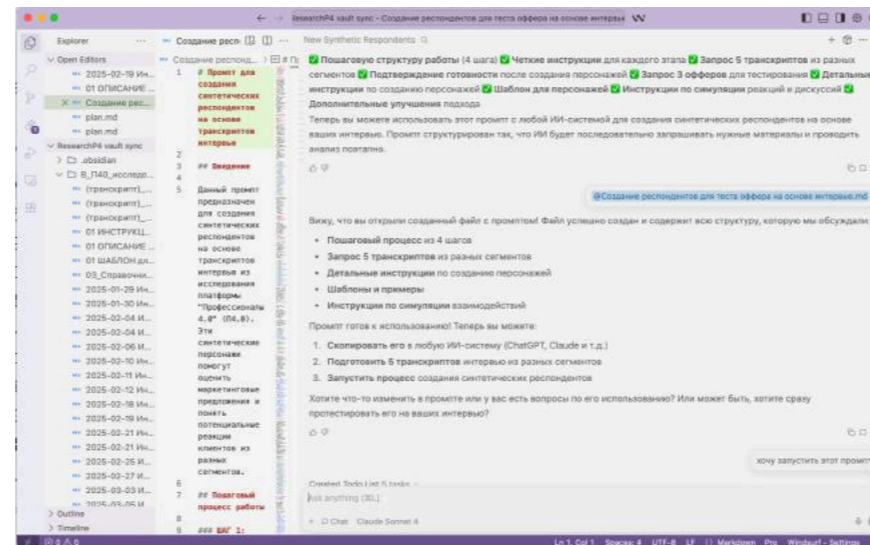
ResearchP4 vault sync - Создание респондентов для теста оффера на основе интервью

Explorer ···
Open Editors
2025-02-19 Ин...
01 ОПИСАНИЕ ...
× Создание рес...
plan.md
plan.md
ResearchP4 vault sync
.obsidian
8_П40_исследо...
(транскрипт)_...
(транскрипт)_...
(транскрипт)_...
01 ИНСТРУКЦ...
01 ОПИСАНИЕ ...
01 ШАБЛОН дл...
03_Справочни...
2025-01-29 Ин...
2025-01-30 Ин...
2025-02-04 И...
2025-02-04 И...
2025-02-06 И...
2025-02-10 Ин...
2025-02-12 Ин...
2025-02-18 Ин...
2025-02-19 Ин...
2025-02-21 Ин...
2025-02-21 Ин...
2025-02-25 И...
2025-02-27 И...
2025-03-03 И...
2025-03-05 И...
Outline
Timeline

Создание респ... Создание респонд...

1 # Промпт для создания синтетических респондентов на основе транскриптов интервью
2
3 ## Введение
4
5 Данный промпт предназначен для создания синтетических респондентов на основе транскриптов интервью из исследования платформы "Профессионалы 4.0" (П4.0). Эти синтетические персонажи помогут оценить маркетинговые предложения и понять потенциальные реакции клиентов из разных сегментов.
6
7 ## Подготовка процесс работы
8
9 ### ШАГ 1:

New Synthetic Respondents

✅ Пошаговую структуру работы (4 шага) ✅ Четкие инструкции для каждого этапа ✅ Запрос 5 транскриптов из разных сегментов ✅ Подтверждение готовности после создания персонажей ✅ Запрос 3 офферов для тестирования ✅ Детальные инструкции по созданию персонажей ✅ Шаблон для персонажей ✅ Инструкции по симуляции реакций и дискуссий ✅ Дополнительные улучшения подхода

Теперь вы можете использовать этот промпт с любой ИИ-системой для создания синтетических респондентов на основе ваших интервью. Промпт структурирован так, что ИИ будет последовательно запрашивать нужные материалы и проводить анализ поэтапно.

@Создание респондентов для теста оффера на основе интервью.md

Вижу, что вы открыли созданный файл с промптом! Файл успешно создан и содержит всю структуру, которую мы обсуждали:

• Пошаговый процесс из 4 шагов
• Запрос 5 транскриптов из разных сегментов
• Детальные инструкции по созданию персонажей
• Шаблоны и примеры
• Инструкции по симуляции взаимодействий

Промпт готов к использованию! Теперь вы можете:

1. Скопировать его в любую ИИ-систему (ChatGPT, Claude и т.д.)
2. Подготовить 5 транскриптов интервью из разных сегментов
3. Запустить процесс создания синтетических респондентов

Хотите что-то изменить в промпте или у вас есть вопросы по его использованию? Или может быть, хотите сразу протестировать его на ваших интервью?

хочу запустить этот промпт

Created Todo List 5 tasks
Ask anything (⌘L)
Chat Claude Sonnet 4

Ln 1, Col 1 Spaces: 4 UTF-8 LF Markdown Pro Windsurf - Settings